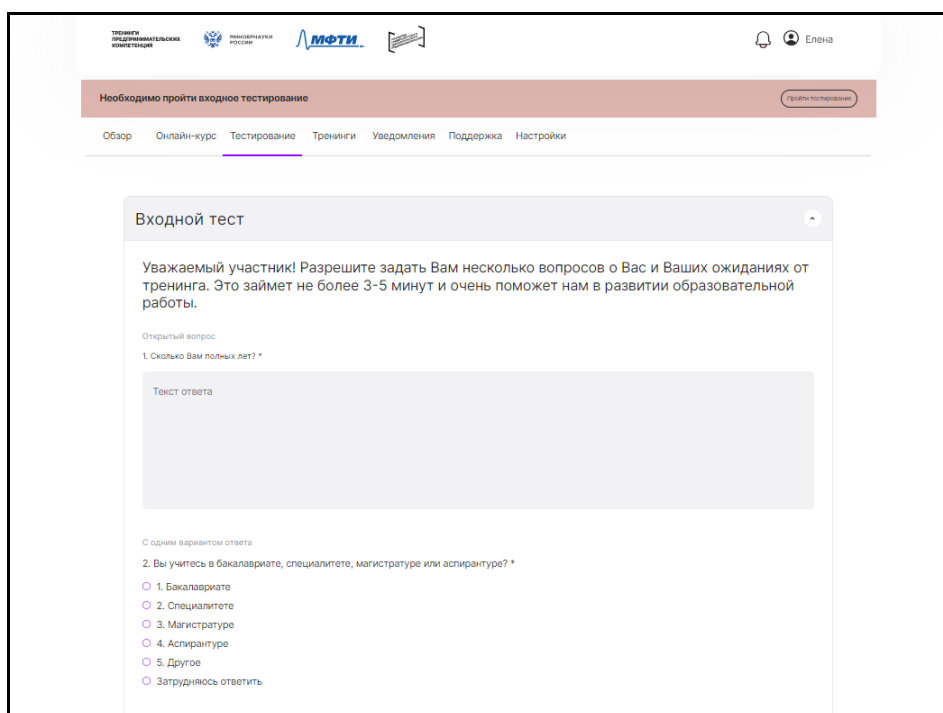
ТРЕНИНГИ ПРЕДПРИНИМАТЕЛЬСКИХ КОМПЕТЕНЦИЙ МИНОБРНАУКИ РОССИИ МФТИ

Елена

Необходимо пройти входное тестирование

Пройти тестирование

Обзор Онлайн-курс Тестирование Тренинги Уведомления Поддержка Настройки

Входной тест

Уважаемый участник! Разрешите задать Вам несколько вопросов о Вас и Ваших ожиданиях от тренинга. Это займет не более 3-5 минут и очень поможет нам в развитии образовательной работы.

Открытый вопрос

1. Сколько Вам полных лет? *

Текст ответа

С одним вариантом ответа

2. Вы учитесь в бакалавриате, специалитете, магистратуре или аспирантуре? *

1. Бакалавриате
2. Специалитете
3. Магистратуре
4. Аспирантуре
5. Другое
Затрудняюсь ответить